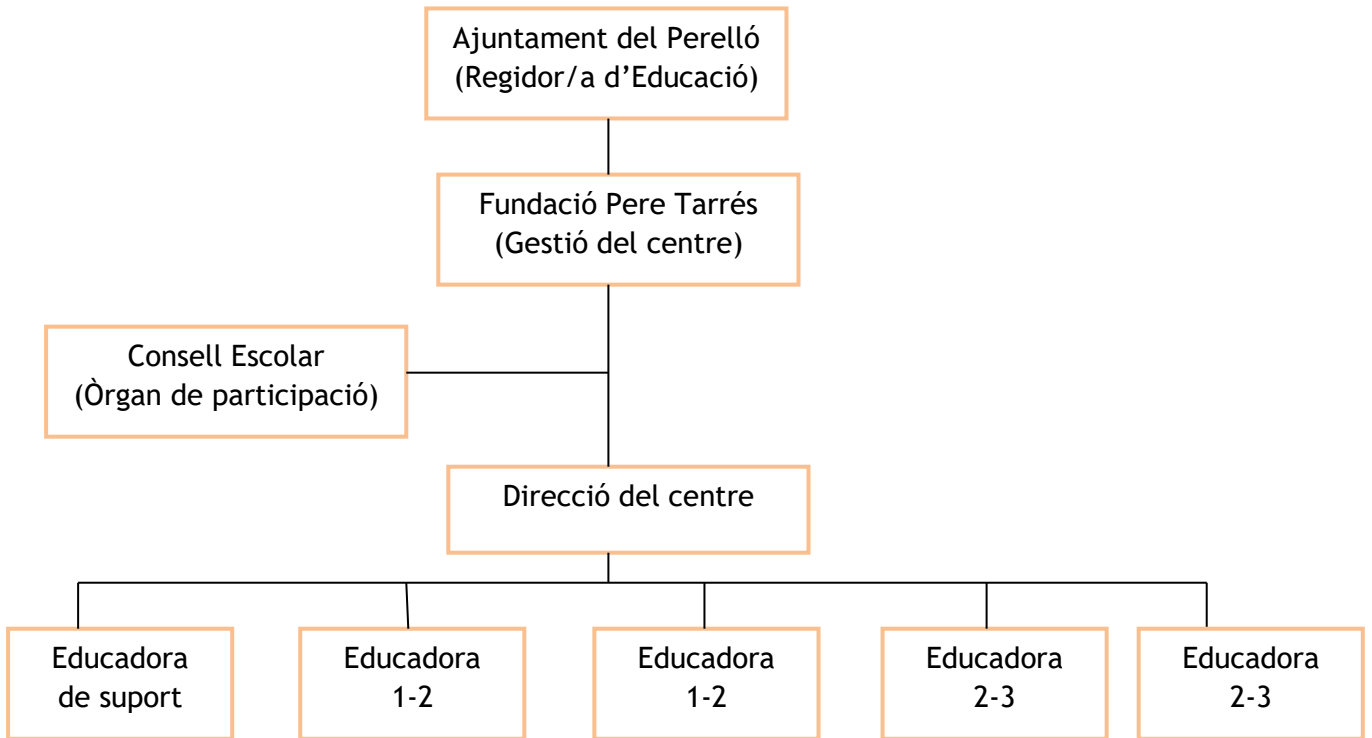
Ajuntament del Perelló
(Regidor/a d’Educació)

Fundació Pere Tarrés
(Gestió del centre)

Consell Escolar
(Òrgan de participació)

Direcció del centre

Educadora
de suport

Educadora
1-2

Educadora
1-2

Educadora
2-3

Educadora
2-3